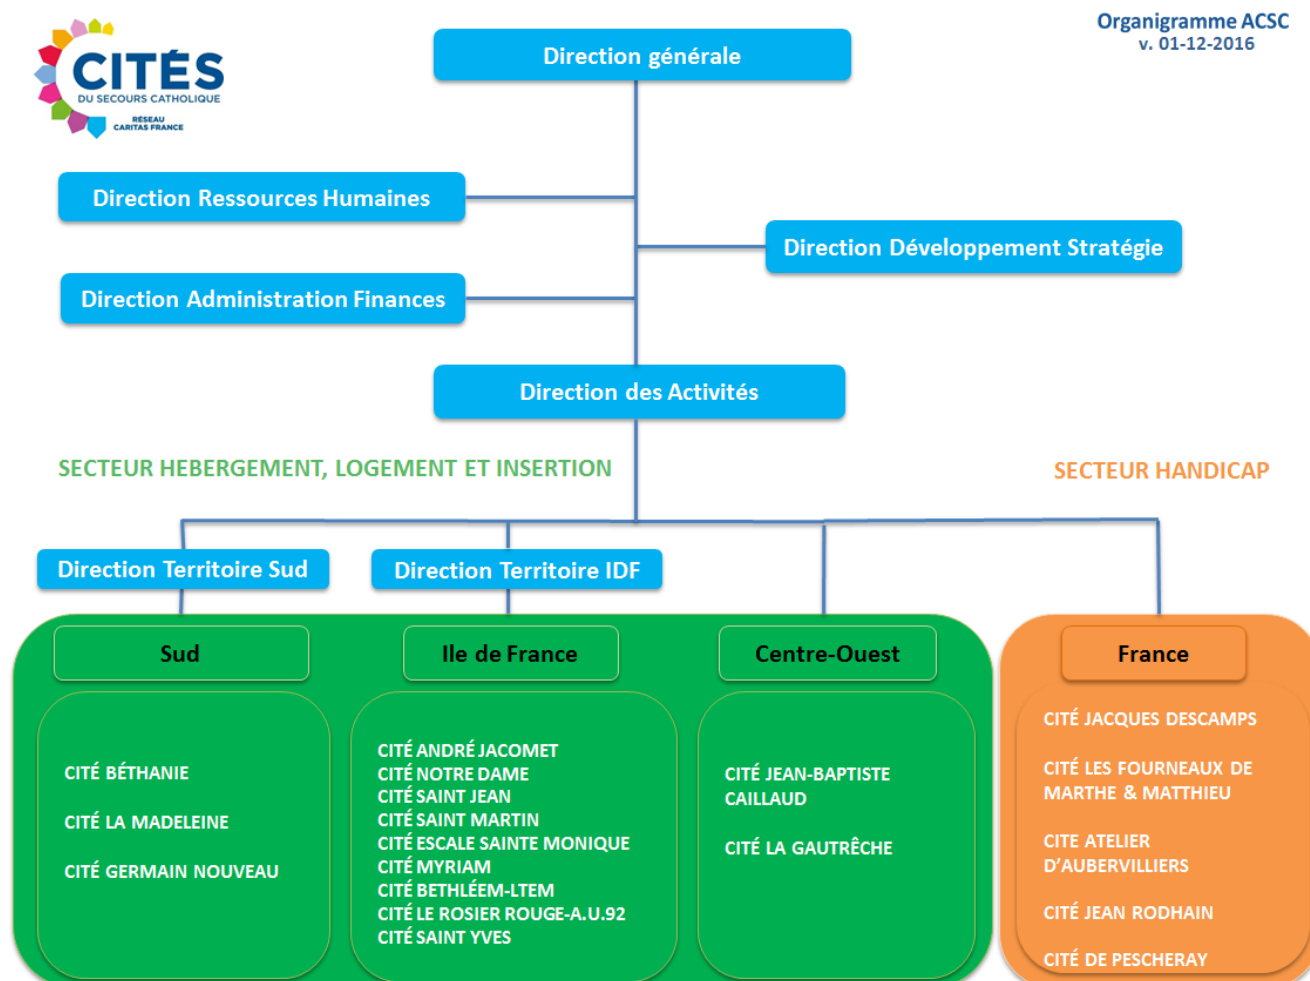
CITÉS
DU SECOURS CATHOLIQUE
RÉSEAU CARITAS FRANCE

Organigramme ACSC
v. 01-12-2016

Direction générale

Direction Ressources Humaines

Direction Développement Stratégie

Direction Administration Finances

Direction des Activités

SECTEUR HEBERGEMENT, LOGEMENT ET INSERTION

SECTEUR HANDICAP

Direction Territoire Sud

Direction Territoire IDF

Sud

CITÉ BÉTHANIE
CITÉ LA MADELEINE
CITÉ GERMAIN NOUVEAU

Ile de France

CITÉ ANDRÉ JACOMET
CITÉ NOTRE DAME
CITÉ SAINT JEAN
CITÉ SAINT MARTIN
CITÉ ESCALE SAINTE MONIQUE
CITÉ MYRIAM
CITÉ BETHLÉEM-LTEM
CITÉ LE ROSIER ROUGE-A.U.92
CITÉ SAINT YVES

Centre-Ouest

CITÉ JEAN-BAPTISTE CAILLAUD
CITÉ LA GAUTRÊCHE

France

CITÉ JACQUES DESCAMPS
CITÉ LES FOURNEAUX DE MARTHE & MATTHIEU
CITE ATELIER D'AUBERVILLIERS
CITÉ JEAN RODHAIN
CITÉ DE PESCHERAY